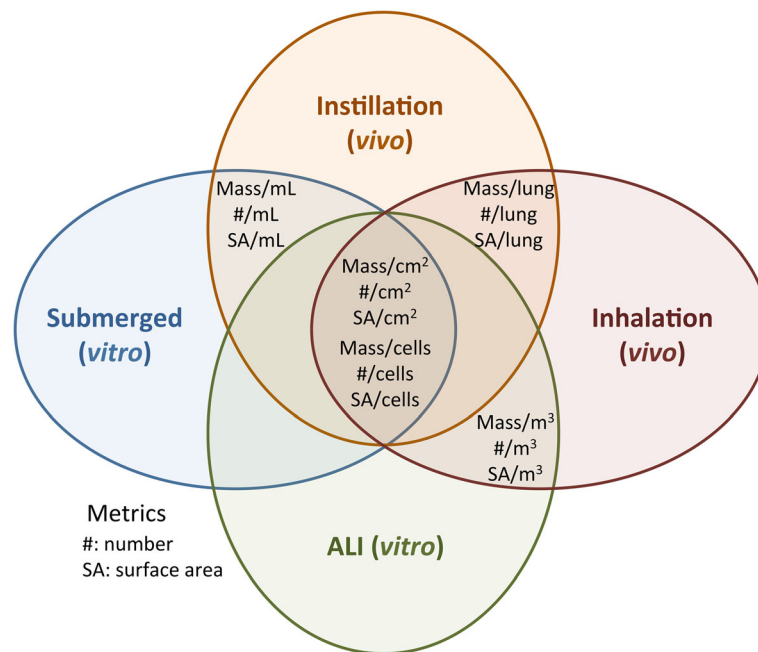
Instillation
(vivo)

Mass/mL
#/mL
SA/mL

Mass/lung
#/lung
SA/lung

Submerged
(vitro)

Mass/cm$^2$
#/cm$^2$
SA/cm$^2$
Mass/cells
#/cells
SA/cells

Inhalation
(vivo)

Mass/m$^3$
#/m$^3$
SA/m$^3$

Metrics
#: number
SA: surface area

ALI (vitro)